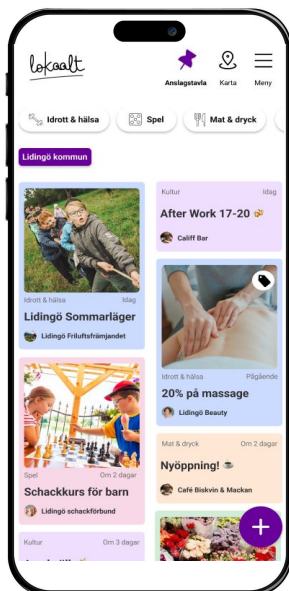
lokaalt

Anslagstavla
Karta
Meny

Idrott & hälsa
Spel
Mat & dryck

Lidingö kommun

Idrott & hälsa
Idag
Lidingö Sommarläger
Lidingö Friluftsfrämjandet

Spel
Om 2 dagar
Schackkurs för barn
Lidingö schackförbund

Kultur
Om 3 dagar

Kultur
Idag
After Work 17-20 🍻
Califf Bar

Idrott & hälsa
Pågående
20% på massage
Lidingö Beauty

Mat & dryck
Om 2 dagar
Nyöppning! ☕
Café Biskvin & Mackan

+